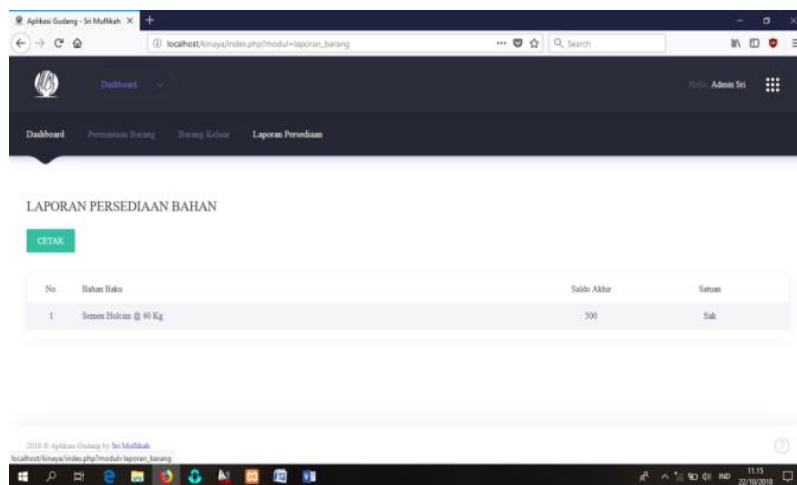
Aplikasi Gudang - Sri Muflikah ×

localhost/kinaya/index.php?modul=laporan_barang

Search

Dashboard

Hello Admin Sri

Dashboard Permintaan Barang Barang Keluar Laporan Persediaan

LAPORAN PERSEDIAAN BAHAN

CETAK

| No. | Bahan Baku | Saldo Akhir | Satuan |
|---|---|---|---|
| 1 | Semen Holcim @ 40 Kg | 300 | Sak |

2018 © Aplikasi Gudang by Sri Muflikah

localhost/kinaya/index.php?modul=laporan_barang

IND 11.15 22/10/2018